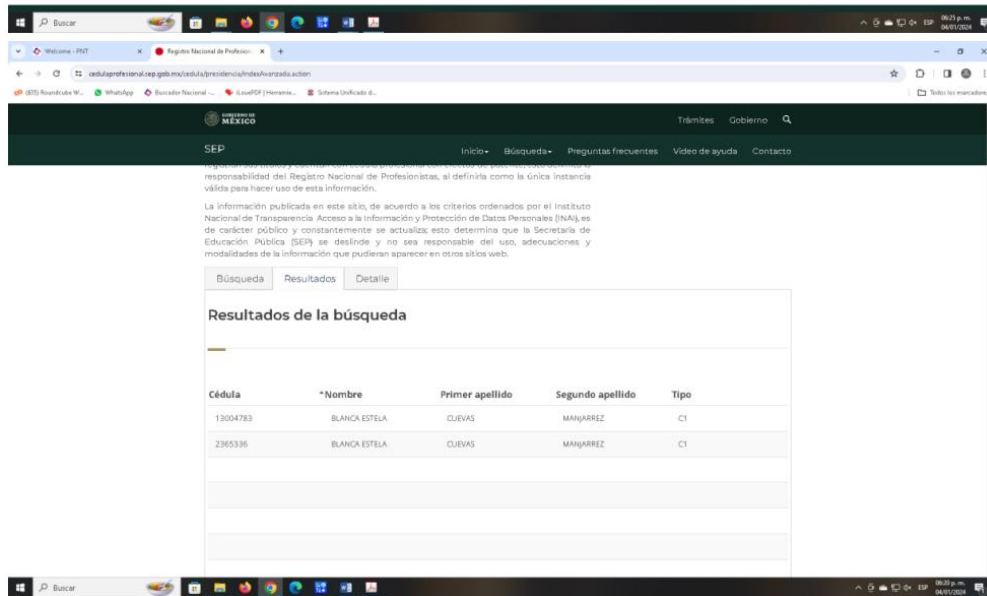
Buscar

06:25 p. m. 04/01/2024

Welcome - PNT × Registro Nacional de Profesion ×

cedulaprofesional.sep.gob.mx/cedula/presidencia/indexAvanzada.action

(835) Roundcube W... WhatsApp Buscador Nacional ... iLovePDF | Herramie... Sistema Unificado d...

Todos los marcadores

GOBIERNO DE MÉXICO

Trámites Gobierno

SEP

Inicio Búsqueda Preguntas frecuentes Video de ayuda Contacto

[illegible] responsabilidad del Registro Nacional de Profesionistas, al definirla como la única instancia válida para hacer uso de esta información.

La información publicada en este sitio, de acuerdo a los criterios ordenados por el Instituto Nacional de Transparencia Acceso a la Información y Protección de Datos Personales (INAI), es de carácter público y constantemente se actualiza; esto determina que la Secretaría de Educación Pública (SEP) se deslinde y no sea responsable del uso, adecuaciones y modalidades de la información que pudieran aparecer en otros sitios web.

Búsqueda Resultados Detalle

Resultados de la búsqueda

| Cédula | *Nombre | Primer apellido | Segundo apellido | Tipo |
|---|---|---|---|---|
| 13004783 | BLANCA ESTELA | CUEVAS | MANJARREZ | C1 |
| 2365336 | BLANCA ESTELA | CUEVAS | MANJARREZ | C1 |

Buscar

06:20 p. m. 04/01/2024